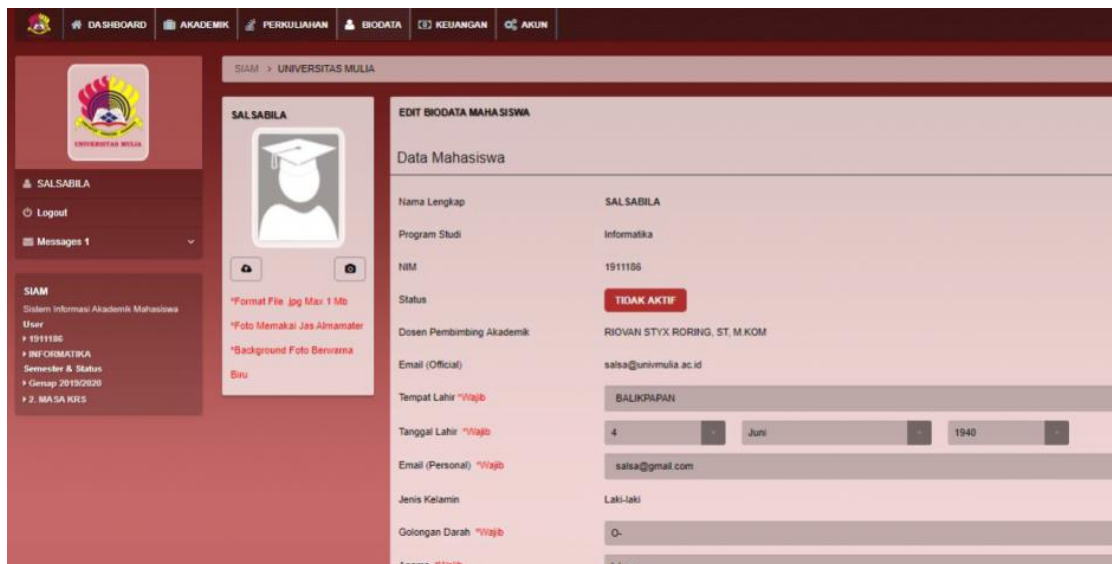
DASHBOARD AKADEMIK PERKULIAHAN BIODATA KEUANGAN AKUN

SIAM > UNIVERSITAS MULIA

UNIVERSITAS MULIA

SALSABILA
Logout
Messages 1

SIAM
Sistem Informasi Akademik Mahasiswa
User
▸ 1911186
▸ INFORMATIKA
Semester & Status
▸ Genap 2019/2020
▸ 2. MASA KRS

SALSABILA

*Format File .jpg Max 1 Mb
*Foto Memakai Jas Almamater
*Background Foto Berwarna Biru

EDIT BIODATA MAHASISWA

Data Mahasiswa

| | |
|---|---|
| Nama Lengkap | SALSABILA |
| Program Studi | Informatika |
| NIM | 1911186 |
| Status | TIDAK AKTIF |
| Dosen Pembimbing Akademik | RIOVAN STYX RORING, ST, M.KOM |
| Email (Official) | salsa@univmulia.ac.id |
| Tempat Lahir *Wajib | BALIKPAPAN |
| Tanggal Lahir *Wajib | 4 Juni 1940 |
| Email (Personal) *Wajib | salsa@gmail.com |
| Jenis Kelamin | Laki-laki |
| Golongan Darah *Wajib | O- |
| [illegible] | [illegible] |